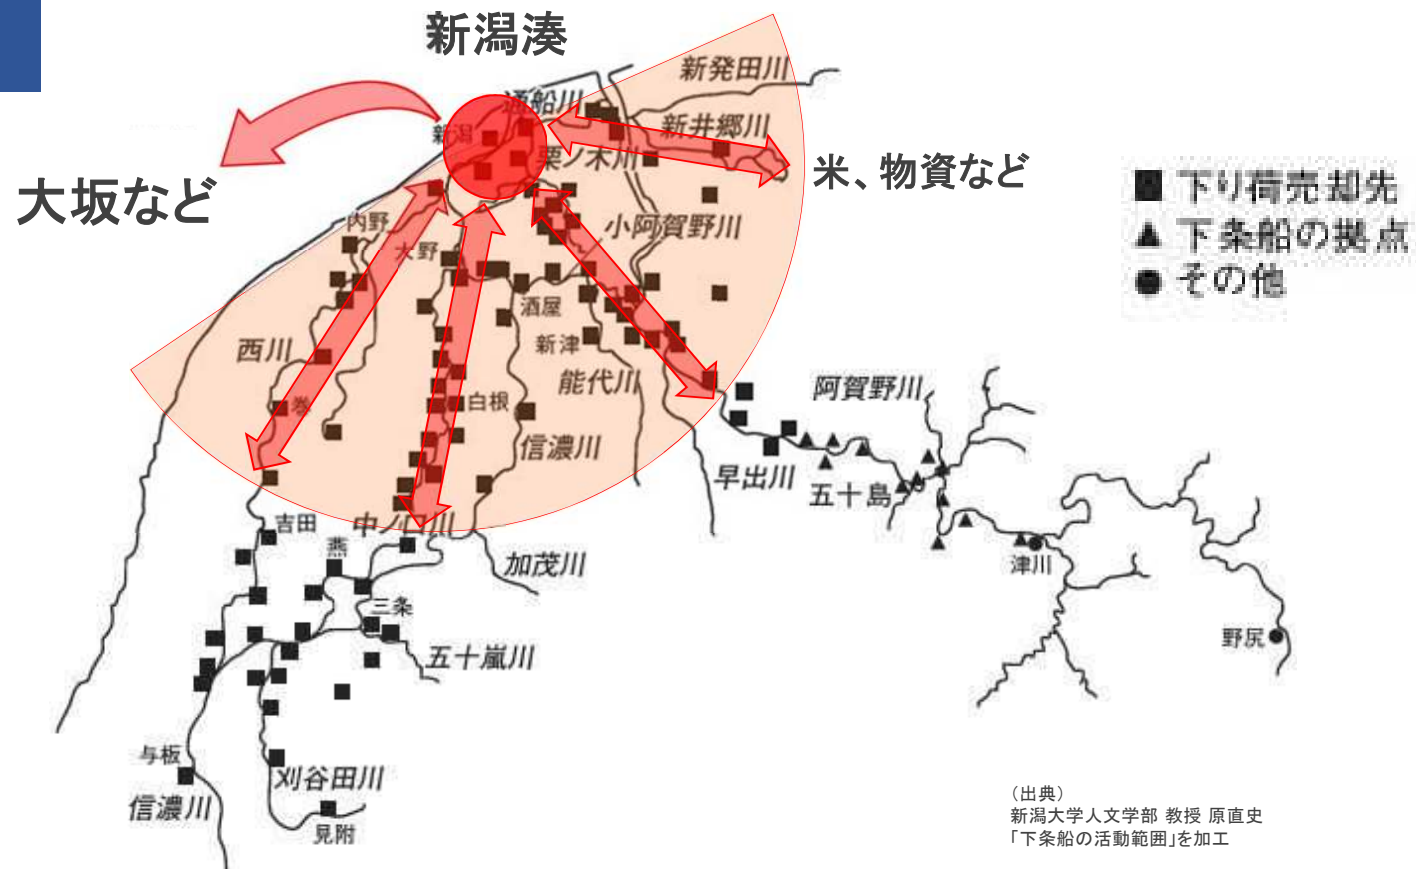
新潟湊

大坂など

米、物資など

■ 下り荷売却先
▲ 下条船の拠点
● その他

新発田川
通船川
新潟
新井郷川
栗ノ木川
小阿賀野川
内野
大野
酒屋
新津
西川
巻
能代川
白根
信濃川
阿賀野川
早出川
五十島
中ノ口川
吉田
燕
加茂川
三条
津川
五十嵐川
野尻
与板
刈谷田川
信濃川
見附

（出典）
新潟大学人文学部 教授 原直史
「下条船の活動範囲」を加工